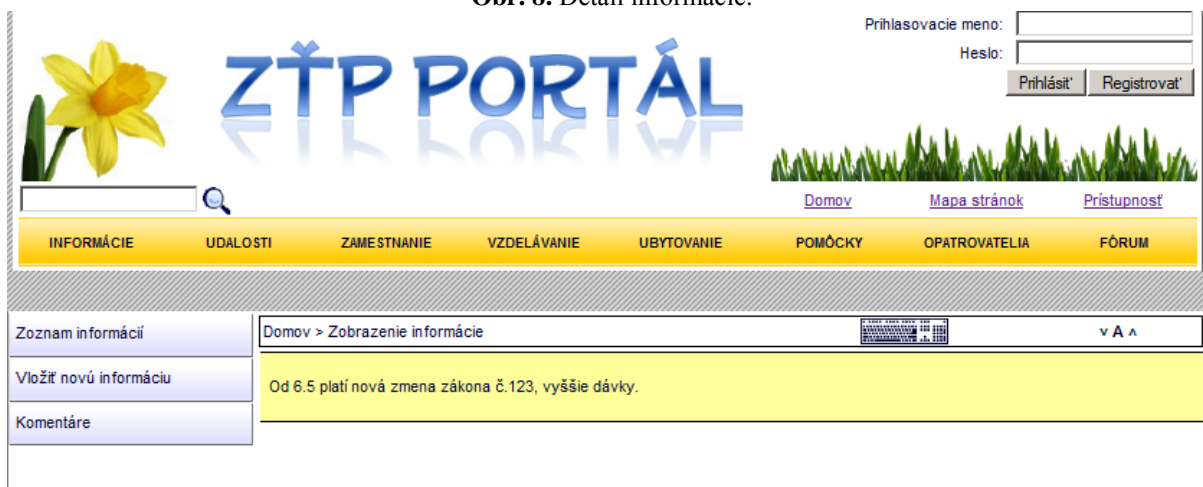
Obr. 8. Detail informácie.

Prihlasovacie meno:
Heslo:
Prihlásiť Registrovať

ZŤP PORTÁL

Domov Mapa stránok Prístupnosť

INFORMÁCIE UDALOSTI ZAMESTNANIE VZDELÁVANIE UBYTOVANIE POMÔCKY OPATROVATELIA FÓRUM

Zoznam informácií
Vložiť novú informáciu
Komentáre

Domov > Zobrazenie informácie

v A ^

Od 6.5 platí nová zmena zákona č.123, vyššie dávky.